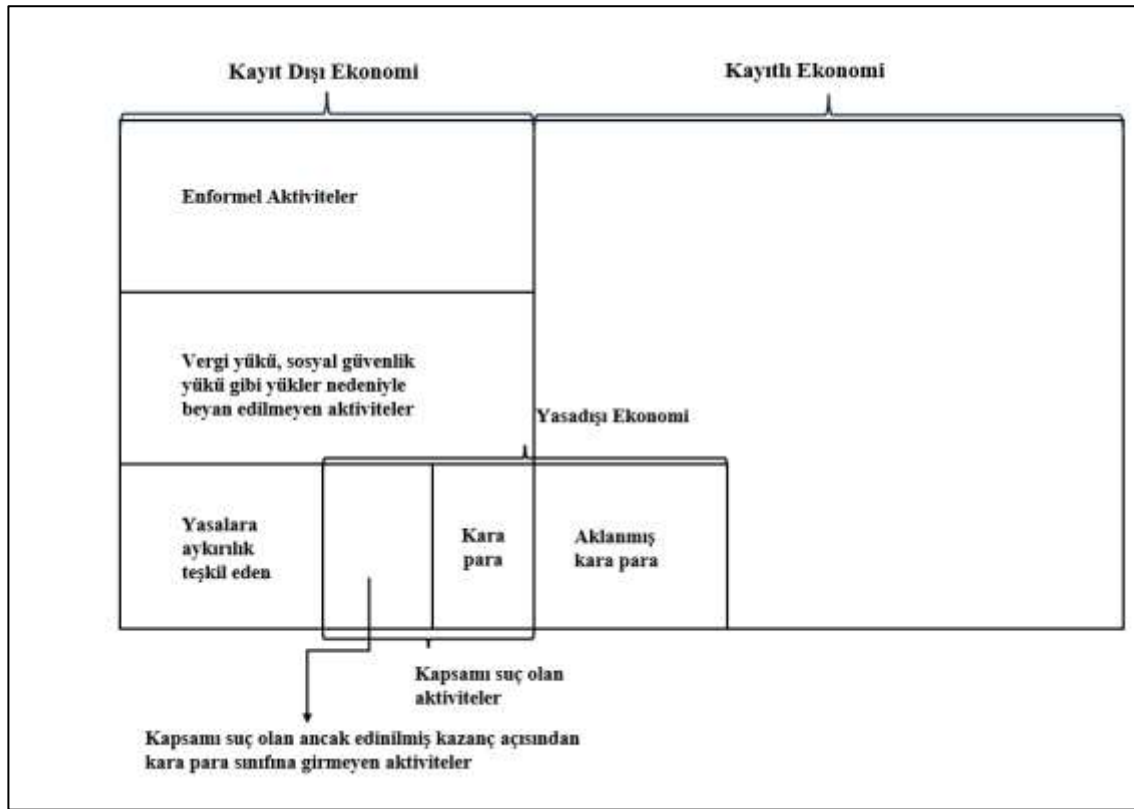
Kayıt Dışı Ekonomi

Kayıtlı Ekonomi

Enformel Aktiviteler

Vergi yükü, sosyal güvenlik yükü gibi yükler nedeniyle beyan edilmeyen aktiviteler

Yasadışı Ekonomi

Yasalara aykırılık teşkil eden

Kara para

Aklanmış kara para

Kapsamı suç olan aktiviteler

Kapsamı suç olan ancak edinilmiş kazanç açısından kara para sınıfına girmeyen aktiviteler